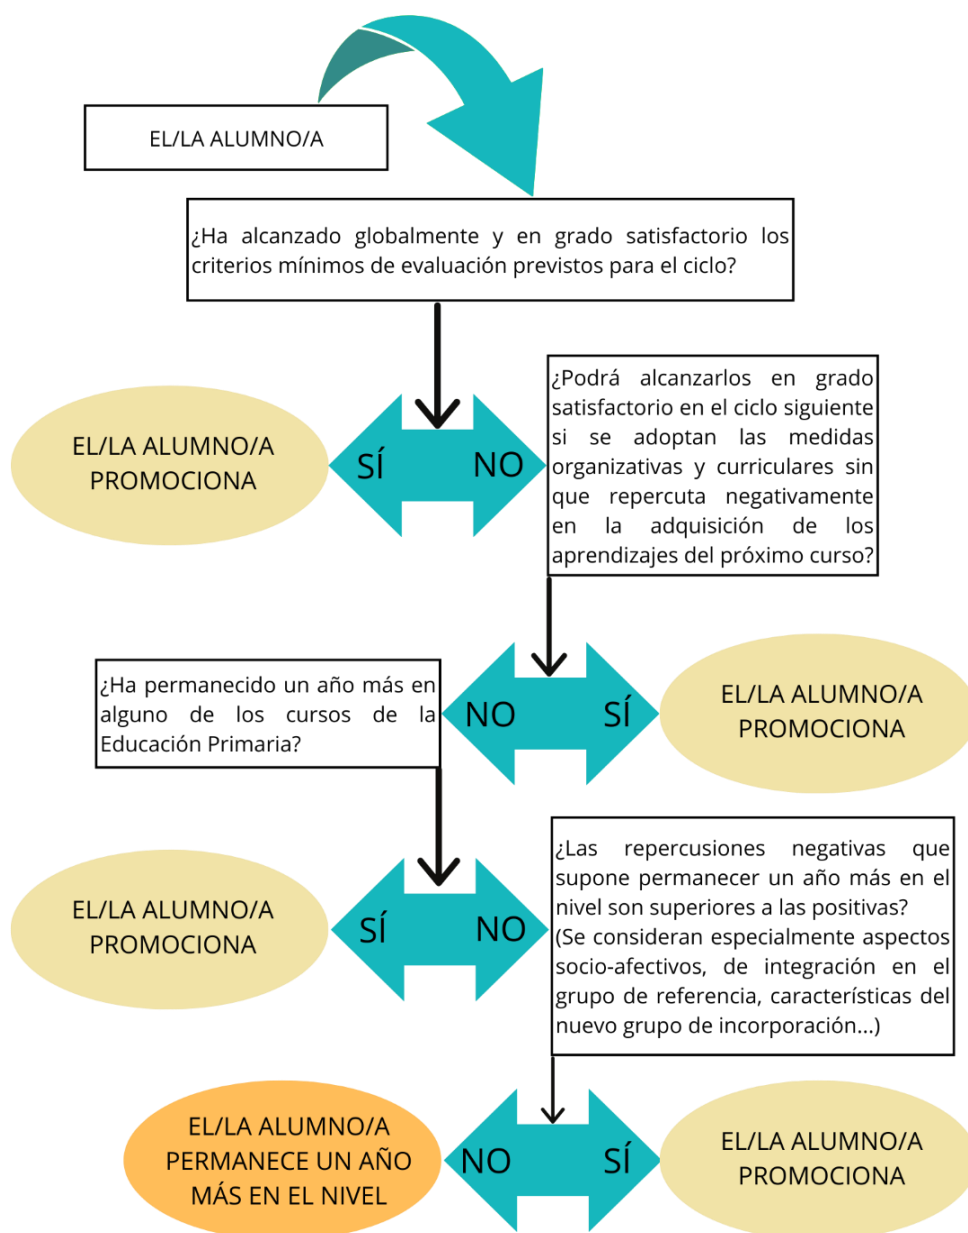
EL/LA ALUMNO/A

¿Ha alcanzado globalmente y en grado satisfactorio los criterios mínimos de evaluación previstos para el ciclo?

EL/LA ALUMNO/A PROMOCIONA

SÍ

NO

¿Podrá alcanzarlos en grado satisfactorio en el ciclo siguiente si se adoptan las medidas organizativas y curriculares sin que repercuta negativamente en la adquisición de los aprendizajes del próximo curso?

¿Ha permanecido un año más en alguno de los cursos de la Educación Primaria?

NO

SÍ

EL/LA ALUMNO/A PROMOCIONA

EL/LA ALUMNO/A PROMOCIONA

SÍ

NO

¿Las repercusiones negativas que supone permanecer un año más en el nivel son superiores a las positivas? (Se consideran especialmente aspectos socio-afectivos, de integración en el grupo de referencia, características del nuevo grupo de incorporación...)

EL/LA ALUMNO/A PERMANECE UN AÑO MÁS EN EL NIVEL

NO

SÍ

EL/LA ALUMNO/A PROMOCIONA